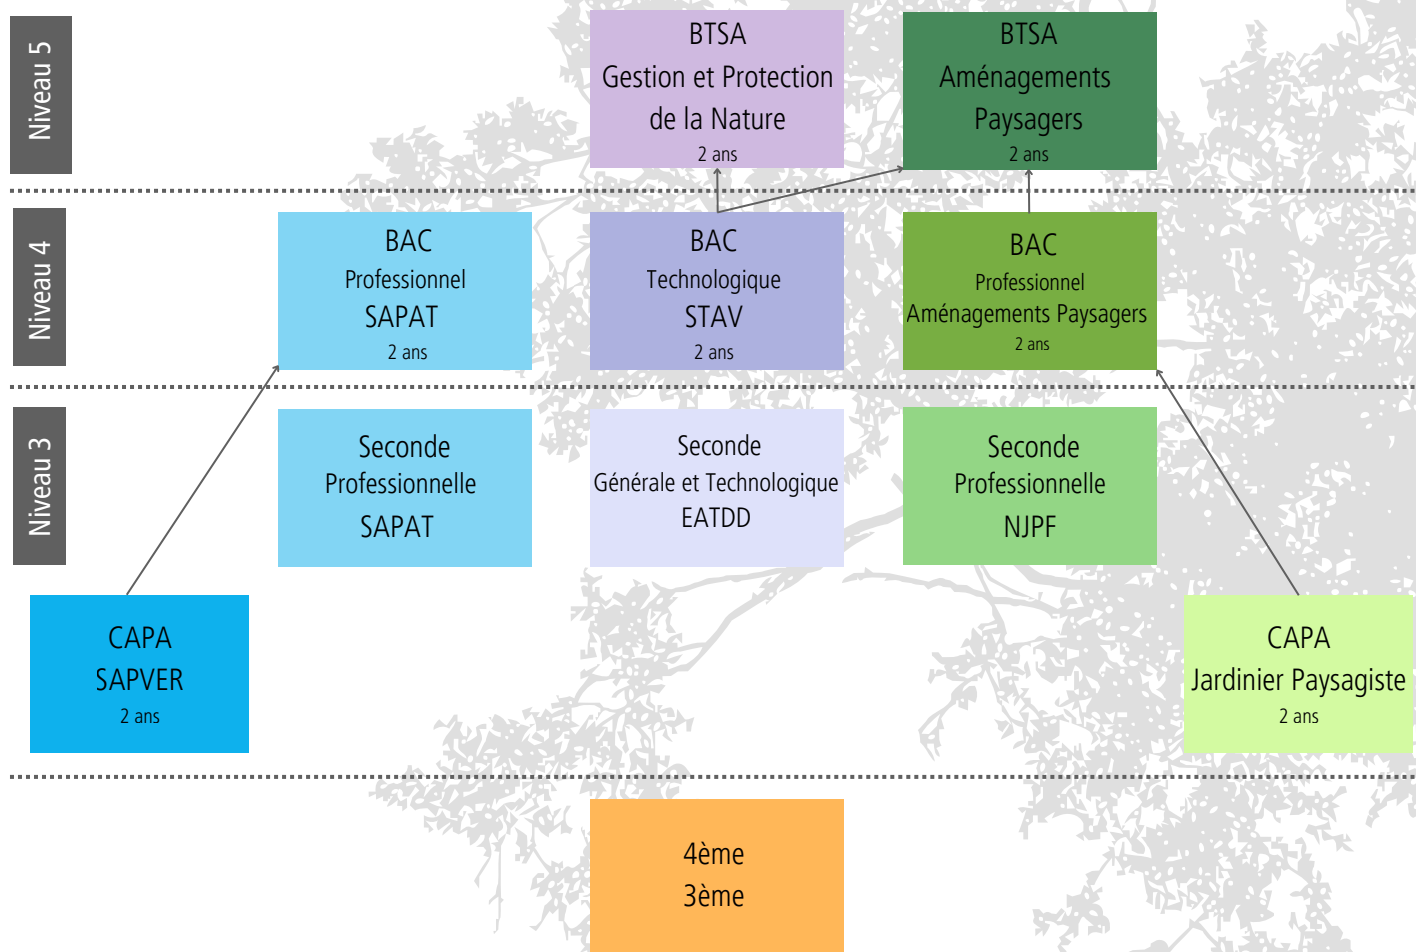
Niveau 5

BTSA
Gestion et Protection de la Nature
2 ans

BTSA
Aménagements Paysagers
2 ans

Niveau 4

BAC
Professionnel
SAPAT
2 ans

BAC
Technologique
STAV
2 ans

BAC
Professionnel
Aménagements Paysagers
2 ans

Niveau 3

Seconde
Professionnelle
SAPAT

Seconde
Générale et Technologique
EATDD

Seconde
Professionnelle
NJPF

CAPA
SAPVER
2 ans

CAPA
Jardinier Paysagiste
2 ans

4ème
3ème